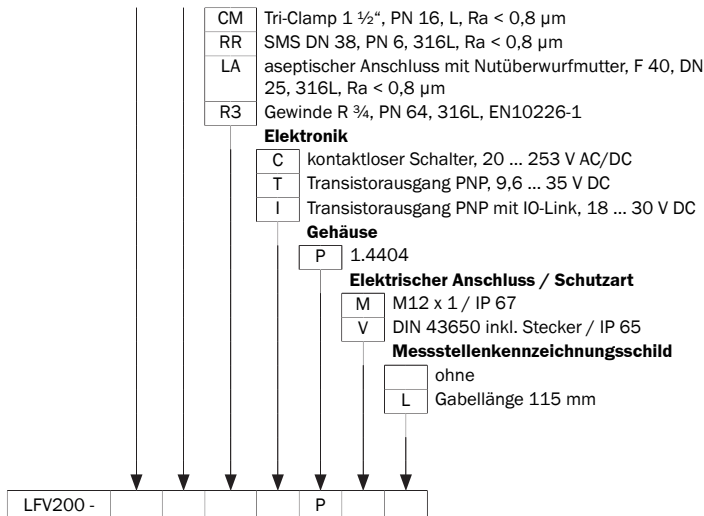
CM Tri-Clamp 1 ½", PN 16, L, Ra < 0,8 µm
RR SMS DN 38, PN 6, 316L, Ra < 0,8 µm
LA aseptischer Anschluss mit Nutüberwurfmutter, F 40, DN 25, 316L, Ra < 0,8 µm
R3 Gewinde R ¾, PN 64, 316L, EN10226-1

**Elektronik**
C kontaktloser Schalter, 20 … 253 V AC/DC
T Transistorausgang PNP, 9,6 … 35 V DC
I Transistorausgang PNP mit IO-Link, 18 … 30 V DC

**Gehäuse**
P 1.4404

**Elektrischer Anschluss / Schutzart**
M M12 x 1 / IP 67
V DIN 43650 inkl. Stecker / IP 65

**Messstellenkennzeichnungsschild**
ohne
L Gabellänge 115 mm

| LFV200 - | | | | | P | | |